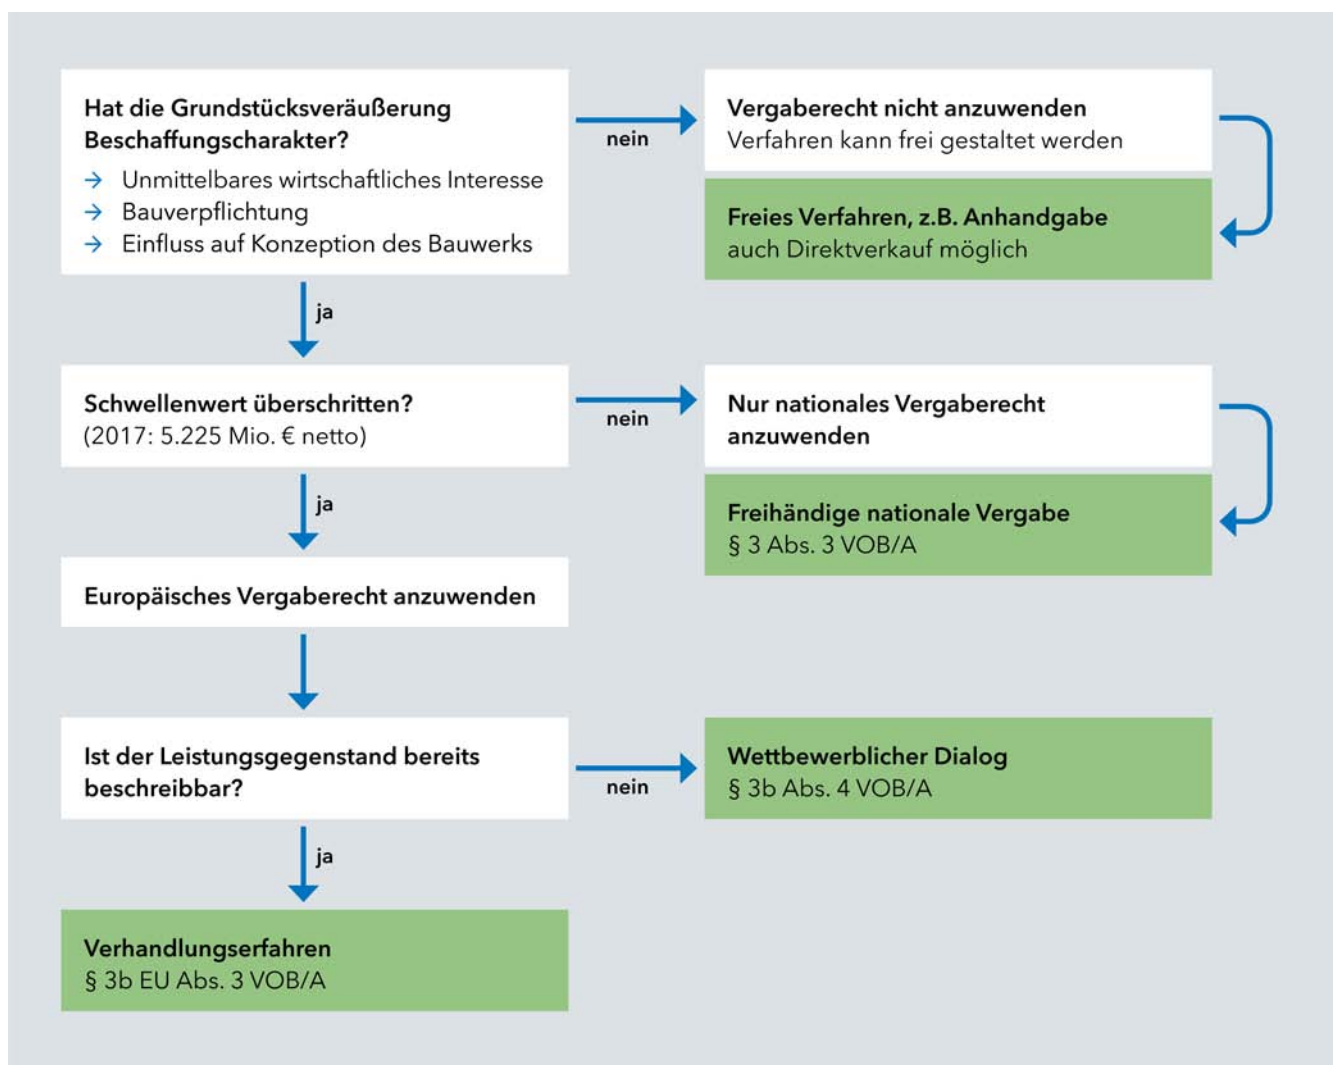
Hat die Grundstücksveräußerung Beschaffungscharakter?
→ Unmittelbares wirtschaftliches Interesse
→ Bauverpflichtung
→ Einfluss auf Konzeption des Bauwerks

nein

Vergaberecht nicht anzuwenden
Verfahren kann frei gestaltet werden

Freies Verfahren, z.B. Anhandgabe
auch Direktverkauf möglich

ja

Schwellenwert überschritten?
(2017: 5.225 Mio. € netto)

nein

Nur nationales Vergaberecht anzuwenden

Freihändige nationale Vergabe
§ 3 Abs. 3 VOB/A

ja

Europäisches Vergaberecht anzuwenden

Ist der Leistungsgegenstand bereits beschreibbar?

nein

Wettbewerblicher Dialog
§ 3b Abs. 4 VOB/A

ja

Verhandlungserfahren
§ 3b EU Abs. 3 VOB/A